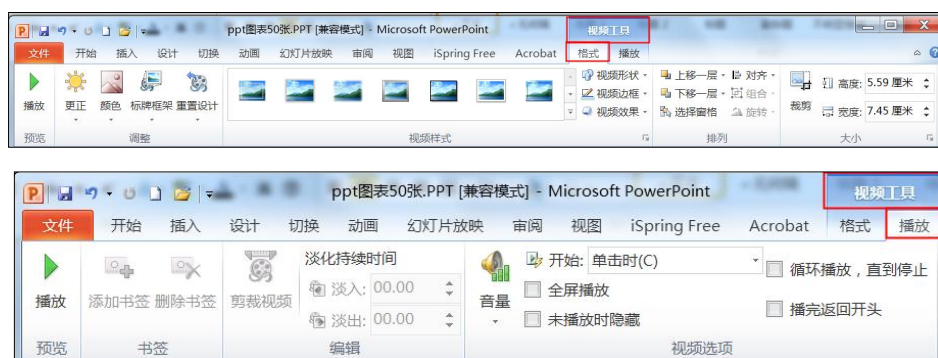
ppt图表50张.PPT [兼容模式] - Microsoft PowerPoint
视频工具
文件 开始 插入 设计 切换 动画 幻灯片放映 审阅 视图 iSpring Free Acrobat 格式 播放
播放 更正 颜色 标牌框架 重置设计
预览 调整
视频样式
视频形状 视频边框 视频效果
上移一层 下移一层 选择窗格 对齐 组合 旋转
排列
裁剪 高度: 5.59 厘米 宽度: 7.45 厘米
大小

ppt图表50张.PPT [兼容模式] - Microsoft PowerPoint
视频工具
文件 开始 插入 设计 切换 动画 幻灯片放映 审阅 视图 iSpring Free Acrobat 格式 播放
播放 添加书签 删除书签 剪裁视频
淡化持续时间
淡入: 00.00
淡出: 00.00
音量
开始: 单击时(C)
全屏播放
未播放时隐藏
循环播放，直到停止
播完返回开头
预览 书签 编辑 视频选项